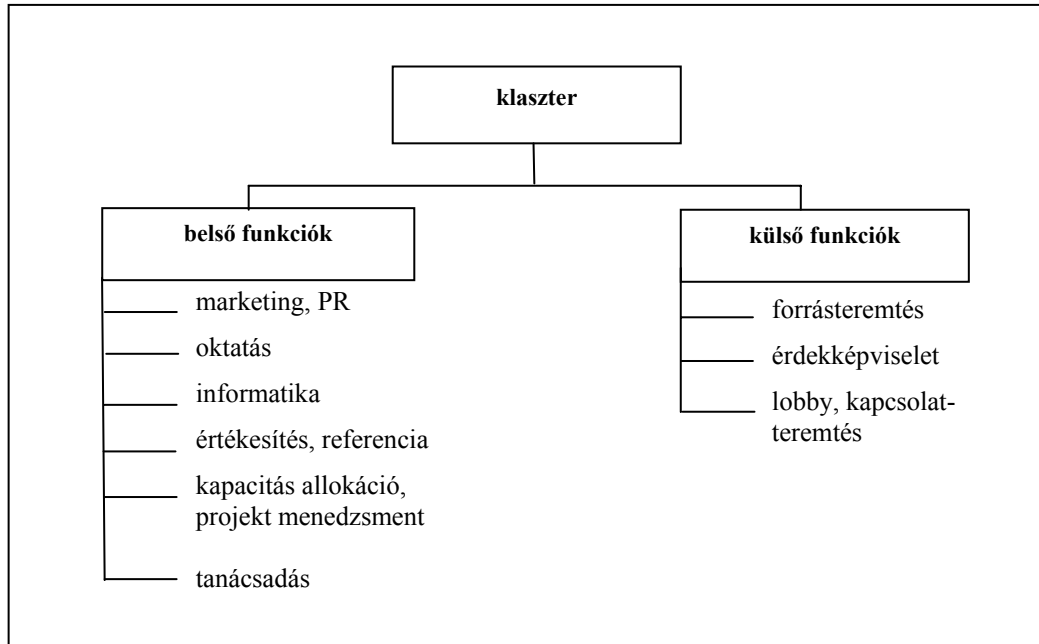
klaszter

belső funkciók

marketing, PR

oktatás

informatika

értékesítés, referencia

kapacitás allokáció, projekt menedzsment

tanácsadás

külső funkciók

forrásteremtés

érdekképviselet

lobby, kapcsolatteremtés